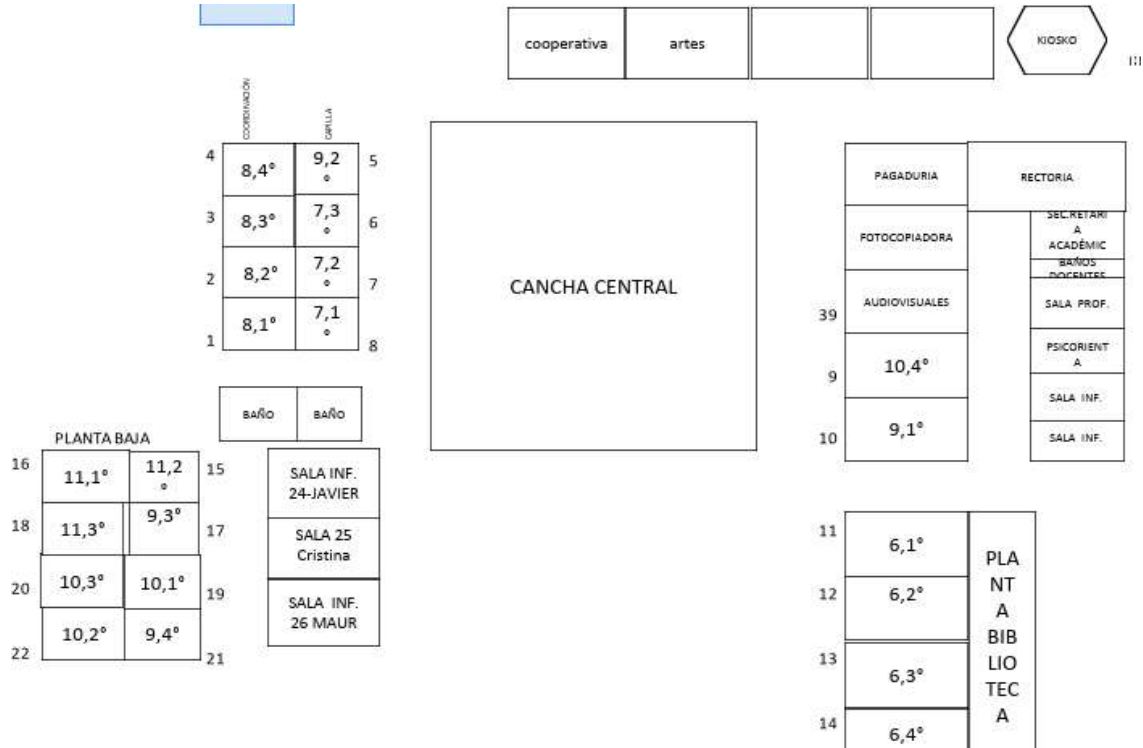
cooperativa artes

KIOSKO

COORDINACION

CAPILLA

| 4 | 8,4° | 9,2° | 5 |
|---|---|---|---|
| 3 | 8,3° | 7,3° | 6 |
| 2 | 8,2° | 7,2° | 7 |
| 1 | 8,1° | 7,1° | 8 |

BAÑO BAÑO

CANCHA CENTRAL

PAGADURIA

RECTORIA

FOTOCOPIADORA

SEC.RETARIA ACADÉMIC

BAÑOS DOCENTES

SALA PROF.

AUDIOVISUALES

39

PSICORIENTA

9 10,4°

SALA INF.

10 9,1°

SALA INF.

PLANTA BAJA

| 16 | 11,1° | 11,2° | 15 |
|---|---|---|---|
| 18 | 11,3° | 9,3° | 17 |
| 20 | 10,3° | 10,1° | 19 |
| 22 | 10,2° | 9,4° | 21 |

SALA INF. 24-JAVIER

SALA 25 Cristina

SALA INF. 26 MAUR

11 6,1°

12 6,2°

13 6,3°

14 6,4°

PLANTA BIBLIOTECA